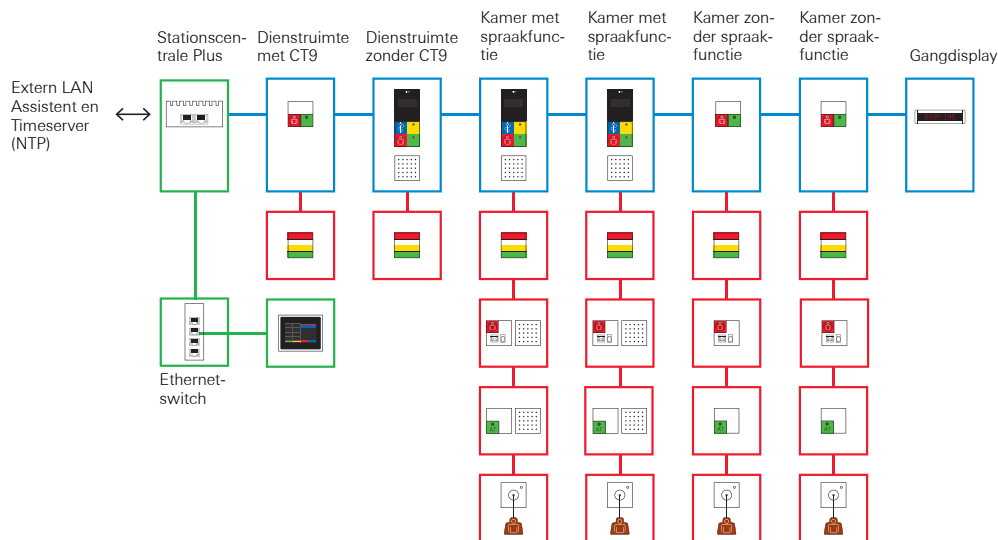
Extern LAN Assistent en Timeserver (NTP)

Stationscentrale Plus

Dienstruimte met CT9

Dienstruimte zonder CT9

Kamer met spraakfunctie

Kamer met spraakfunctie

Kamer zonder spraakfunctie

Kamer zonder spraakfunctie

Gangdisplay

Ethernetswitch